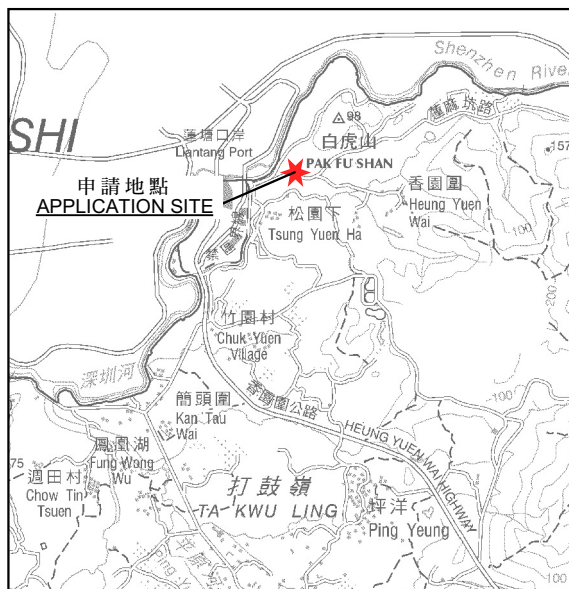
Shenzhen River
SHI
蓮塘口岸
Liantang Port
98
蓮麻坑路
白虎山
PAK FU SHAN
157
申請地點
APPLICATION SITE
香園圍
Heung Yuen Wai
松園下
Tsung Yuen Ha
100
竹園村
Chuk Yuen Village
200
深圳河
簡頭圍
Kan Tau Wai
香園圍公路
HEUNG YUEN WAI HIGHWAY
100
鳳凰湖
Fung Wong Wu
75
週田村
Chow Tin Tsuen
打鼓嶺
TA KWU LING
坪洋
Ping Yeung
100